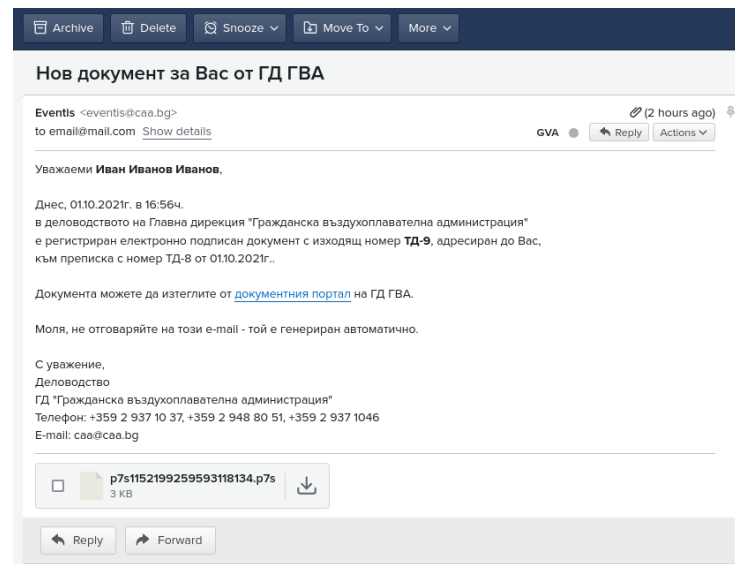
Archive Delete Snooze Move To More

Нов документ за Вас от ГД ГВА

Eventis <eventis@caa.bg>
to email@mail.com Show details

(2 hours ago)
GVA Reply Actions

Уважаеми **Иван Иванов Иванов**,

Днес, 01.10.2021г. в 16:56ч.
в деловодството на Главна дирекция "Гражданска въздухоплавателна администрация"
е регистриран електронно подписан документ с изходящ номер **ТД-9**, адресиран до Вас,
към преписка с номер ТД-8 от 01.10.2021г..

Документа можете да изтеглите от документния портал на ГД ГВА.

Моля, не отговаряйте на този e-mail - той е генериран автоматично.

С уважение,
Деловодство
ГД "Гражданска въздухоплавателна администрация"
Телефон: +359 2 937 10 37, +359 2 948 80 51, +359 2 937 1046
E-mail: caa@caa.bg

p7s1152199259593118134.p7s
3 KB

Reply Forward